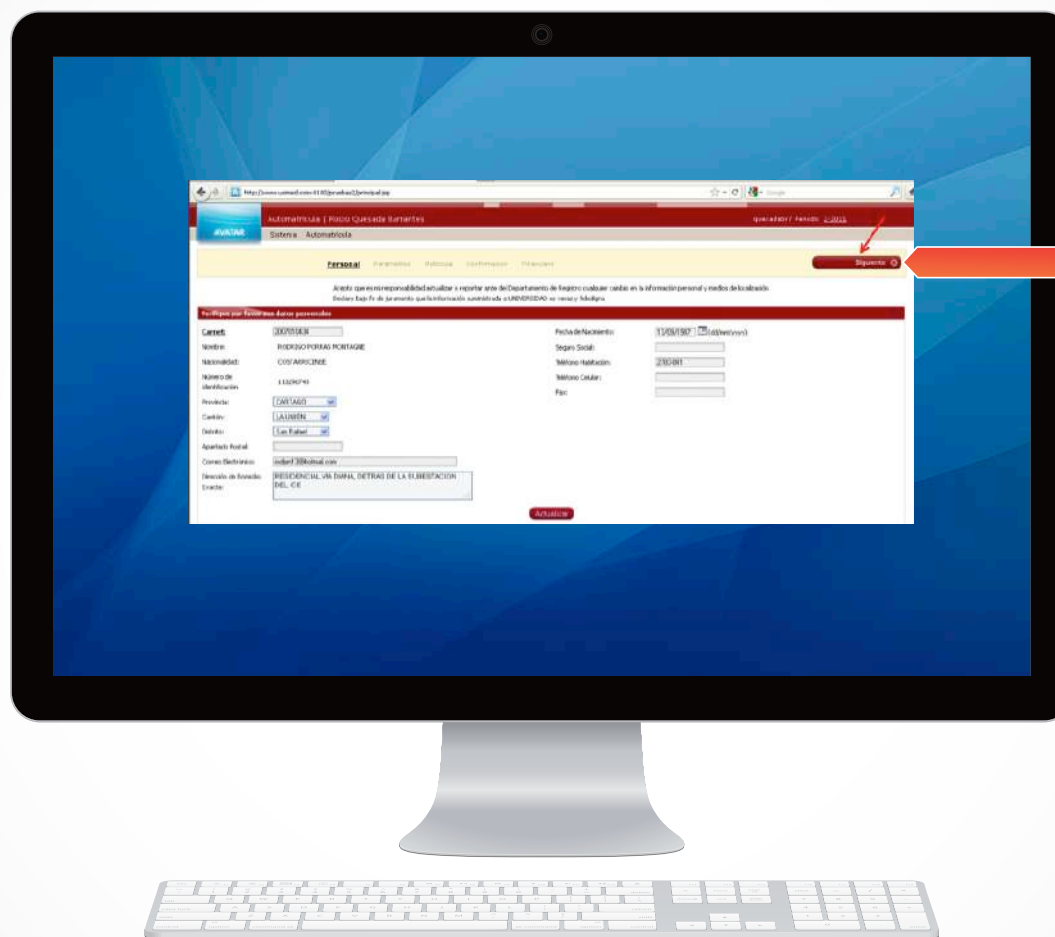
http://www.uamad.com:8180/avatar2/principal.jsp

Automatricula | Rocio Quesada Barrantes

Operador / Periodo: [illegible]

AVATAR

Sistema Automatricula

Personal Parametros Noticias Confirmacion Financiero

Siguiente

Acepto que es mi responsabilidad actualizar o reportar ante el Departamento de Registro cualquier cambio en la información personal y medios de localización.
Declaro bajo fe de juramento que la información suministrada a UNIVERSIDAD es veraz y fidedigna.

Verifique por favor sus datos personales

Carnet: 200701838
Nombre: RODRIGO PORRAS MONTAGNE
Nacionalidad: COSTARRICENSE
Número de Identificación: 11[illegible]
Provincia: CARTAGO
Cantón: LA UNION
Distrito: San Rafael
Apartado Postal:
Correo Electrónico: rodper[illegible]@hotmail.com
Dirección de Domicilio Exacta: RESIDENCIAL VIA DIANA, DETRAS DE LA SUBESTACION DEL ICE

Fecha de Nacimiento: 13/09/1987 (dd/mm/yyyy)
Seguro Social:
Teléfono Habitación: 2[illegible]
Teléfono Celular:
Fax:

Actualizar